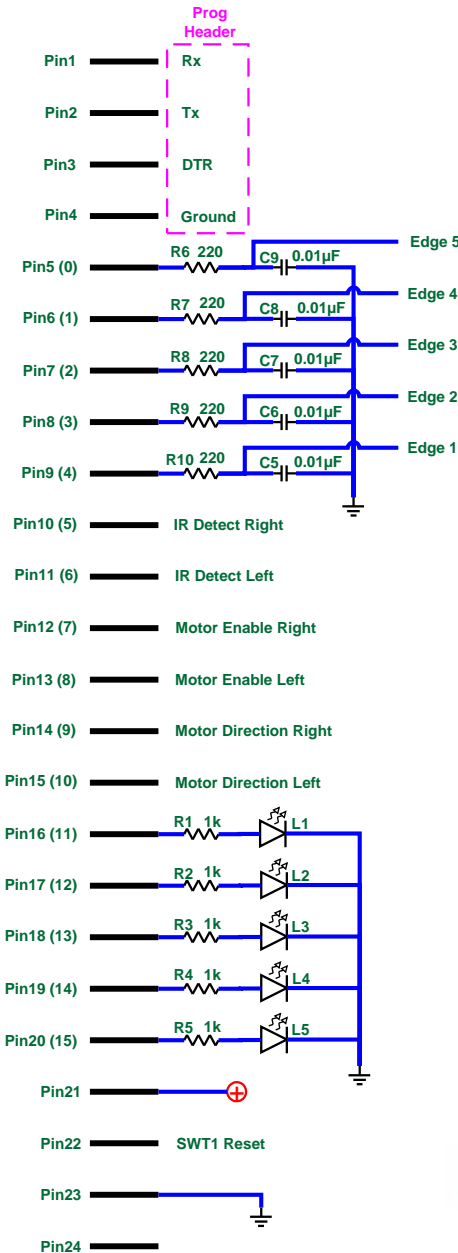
Prog Header

Pin1 Rx

Pin2 Tx

Pin3 DTR

Pin4 Ground

Pin5 (0) R6 220 C9 0.01µF Edge 5

Pin6 (1) R7 220 C8 0.01µF Edge 4

Pin7 (2) R8 220 C7 0.01µF Edge 3

Pin8 (3) R9 220 C6 0.01µF Edge 2

Pin9 (4) R10 220 C5 0.01µF Edge 1

Pin10 (5) IR Detect Right

Pin11 (6) IR Detect Left

Pin12 (7) Motor Enable Right

Pin13 (8) Motor Enable Left

Pin14 (9) Motor Direction Right

Pin15 (10) Motor Direction Left

Pin16 (11) R1 1k L1

Pin17 (12) R2 1k L2

Pin18 (13) R3 1k L3

Pin19 (14) R4 1k L4

Pin20 (15) R5 1k L5

Pin21

Pin22 SWT1 Reset

Pin23

Pin24